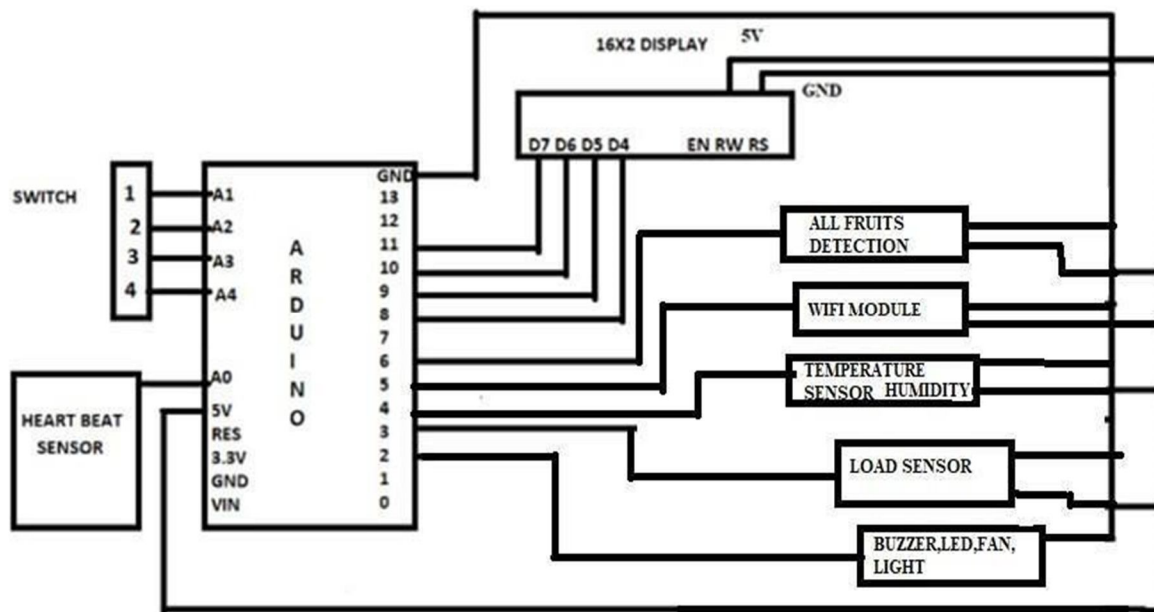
16X2 DISPLAY
5V
GND
D7 D6 D5 D4
EN RW RS

SWITCH
1
2
3
4

A1
A2
A3
A4
A0
5V
RES
3.3V
GND
VIN

A
R
D
U
I
N
O

GND
13
12
11
10
9
8
7
6
5
4
3
2
1
0

HEART BEAT SENSOR

ALL FRUITS DETECTION

WIFI MODULE

TEMPERATURE SENSOR HUMIDITY

LOAD SENSOR

BUZZER,LED,FAN, LIGHT